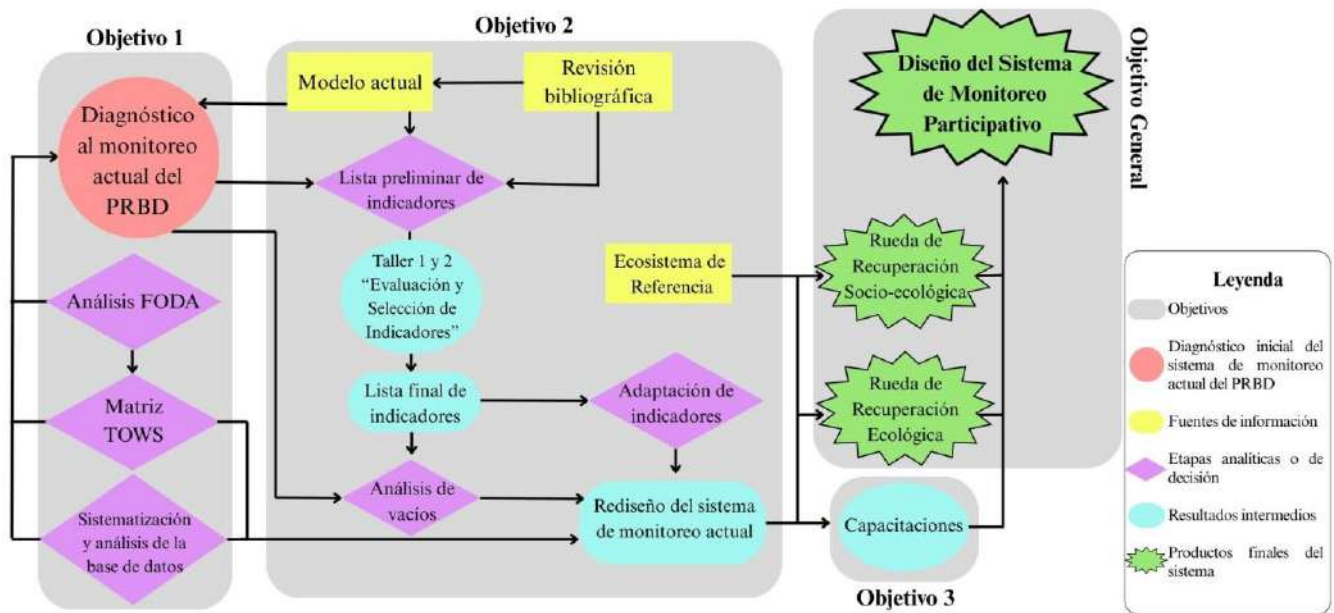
Objetivo 1

Diagnóstico al monitoreo actual del PRBD

Análisis FODA

Matriz TOWS

Sistematización y análisis de la base de datos

Objetivo 2

Modelo actual

Revisión bibliográfica

Lista preliminar de indicadores

Taller 1 y 2 "Evaluación y Selección de Indicadores"

Lista final de indicadores

Adaptación de indicadores

Análisis de vacíos

Rediseño del sistema de monitoreo actual

Ecosistema de Referencia

Objetivo General

Diseño del Sistema de Monitoreo Participativo

Rueda de Recuperación Socio-ecológica

Rueda de Recuperación Ecológica

Capacitaciones

Objetivo 3

Leyenda

Objetivos

Diagnóstico inicial del sistema de monitoreo actual del PRBD

Fuentes de información

Etapas analíticas o de decisión

Resultados intermedios

Productos finales del sistema